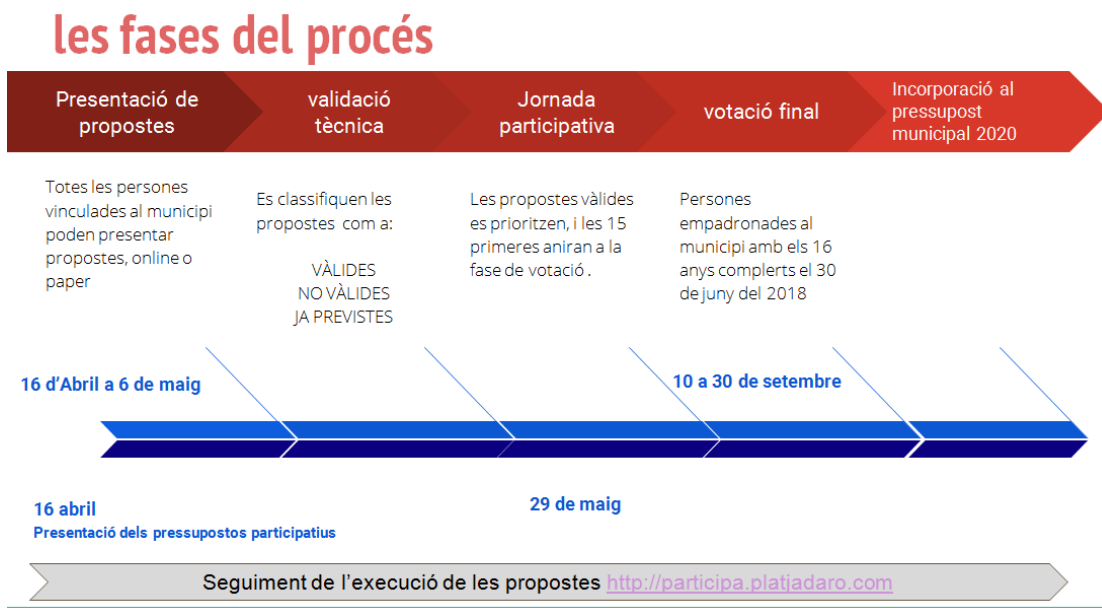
les fases del procés

Presentació de propostes

validació tècnica

Jornada participativa

votació final

Incorporació al pressupost municipal 2020

Totes les persones vinculades al municipi poden presentar propostes, online o paper

Es classifiquen les propostes com a:

VÀLIDES
NO VÀLIDES
JA PREVISTES

Les propostes vàlides es prioritzen, i les 15 primeres aniran a la fase de votació .

Persones empadronades al municipi amb els 16 anys complerts el 30 de juny del 2018

16 d'Abril a 6 de maig

10 a 30 de setembre

16 abril
Presentació dels pressupostos participatius

29 de maig

Seguiment de l'execució de les propostes http://participa.platjadaro.com